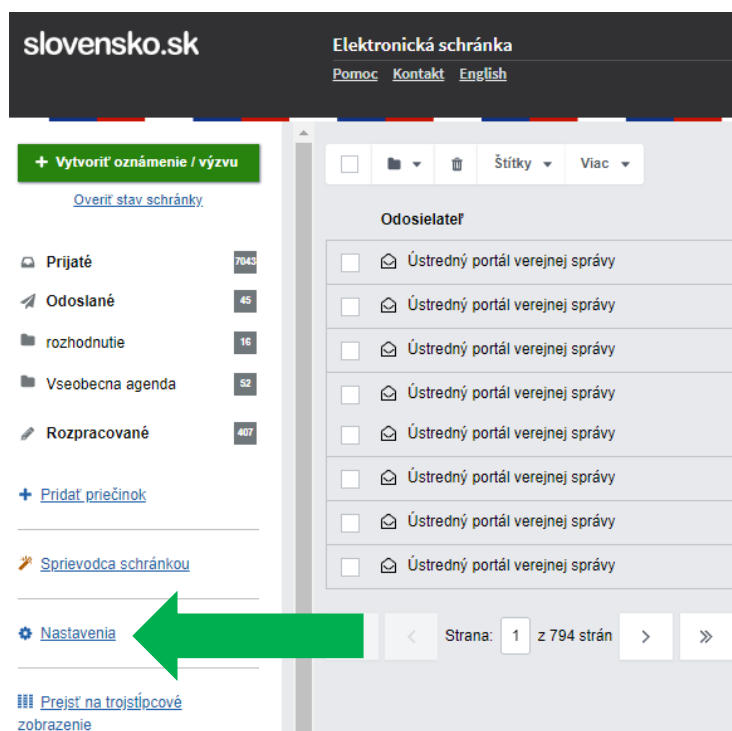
slovensko.sk

Elektronická schránka

Pomoc Kontakt English

+ Vytvoriť oznámenie / výzvu

Overiť stav schránky

Prijaté 7043

Odoslané 45

rozhodnutie 16

Vseobecna agenda 52

Rozpracované 407

+ Pridať priečinok

Sprievodca schránkou

Nastavenia

Prejsť na trojstĺpcové zobrazenie

Štítky Viac

Odosielateľ

Ústredný portál verejnej správy

Ústredný portál verejnej správy

Ústredný portál verejnej správy

Ústredný portál verejnej správy

Ústredný portál verejnej správy

Ústredný portál verejnej správy

Ústredný portál verejnej správy

Ústredný portál verejnej správy

Strana: 1 z 794 strán